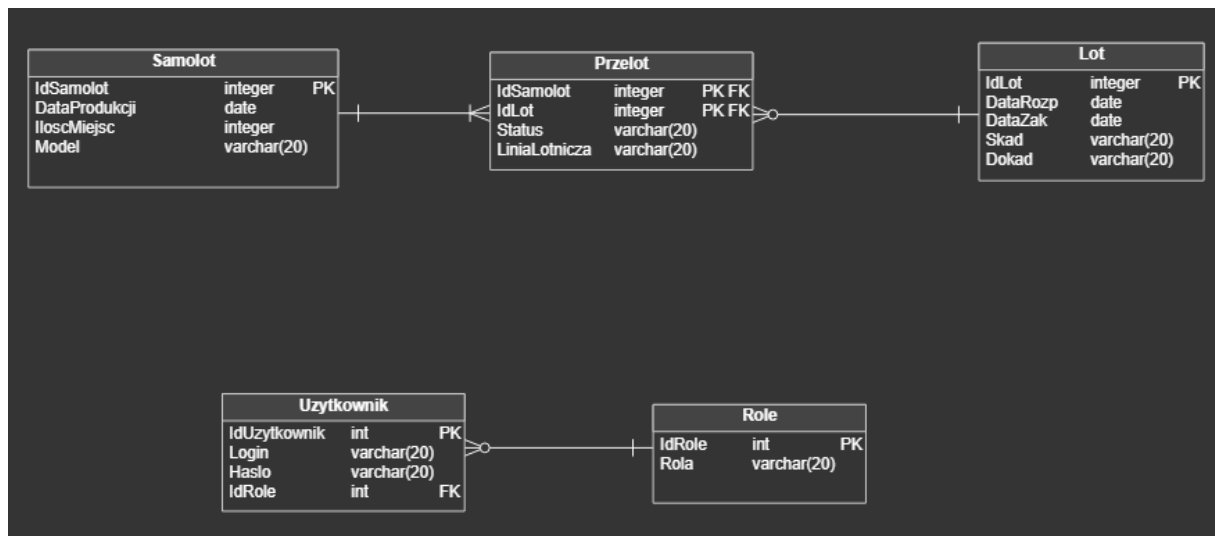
Samolot

| | | |
|---|---|---|
| IdSamolot | integer | PK |
| DataProdukcji | date | |
| IloscMiejsc | integer | |
| Model | varchar(20) | |

Przelot

| | | |
|---|---|---|
| IdSamolot | integer | PK FK |
| IdLot | integer | PK FK |
| Status | varchar(20) | |
| LiniaLotnicza | varchar(20) | |

Lot

| | | |
|---|---|---|
| IdLot | integer | PK |
| DataRozp | date | |
| DataZak | date | |
| Skad | varchar(20) | |
| Dokad | varchar(20) | |

Uzytkownik

| | | |
|---|---|---|
| IdUzytkownik | int | PK |
| Login | varchar(20) | |
| Haslo | varchar(20) | |
| IdRole | int | FK |

Role

| | | |
|---|---|---|
| IdRole | int | PK |
| Rola | varchar(20) | |